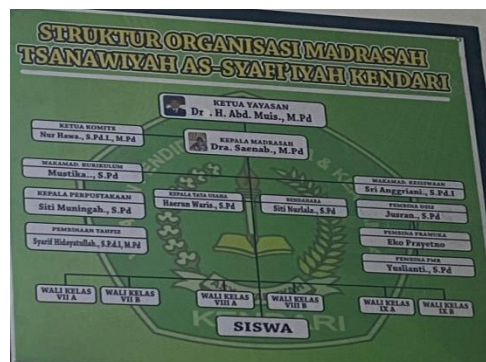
STRUKTUR ORGANISASI MADRASAH
TSANAWIYAH AS-SYAFI'IYAH KENDARI

KETUA YAYASAN
Dr . H. Abd. Muis., M.Pd

KETUA KOMITE
Nur Hawa., S.Pd.I., M.Pd

KEPALA MADRASAH
Dra. Saenab., M.Pd

WAKAMAD. KURIKULUM
Mustika., S.Pd

WAKAMAD. KESISWAAN
Sri Anggriani., S.Pd.I

KEPALA PERPUSTAKAAN
Siti Muningah., S.Pd

KEPALA TATA USAHA
Haerun Waris., S.Pd

BENDAHARA
Siti Nurlela., S.Pd

PEMBINA OSIS
Jusran., S.Pd

PEMBINAAN TAHFIZ
Syarif Hidayatullah., S.Pd.I, M.Pd

PEMBINA PRAMUKA
Eko Prayetno

PEMBINA PMR
Yuslianti., S.Pd

WALI KELAS VII A

WALI KELAS VII B

WALI KELAS VIII A

WALI KELAS VIII B

WALI KELAS IX A

WALI KELAS IX B

SISWA

KENDARI